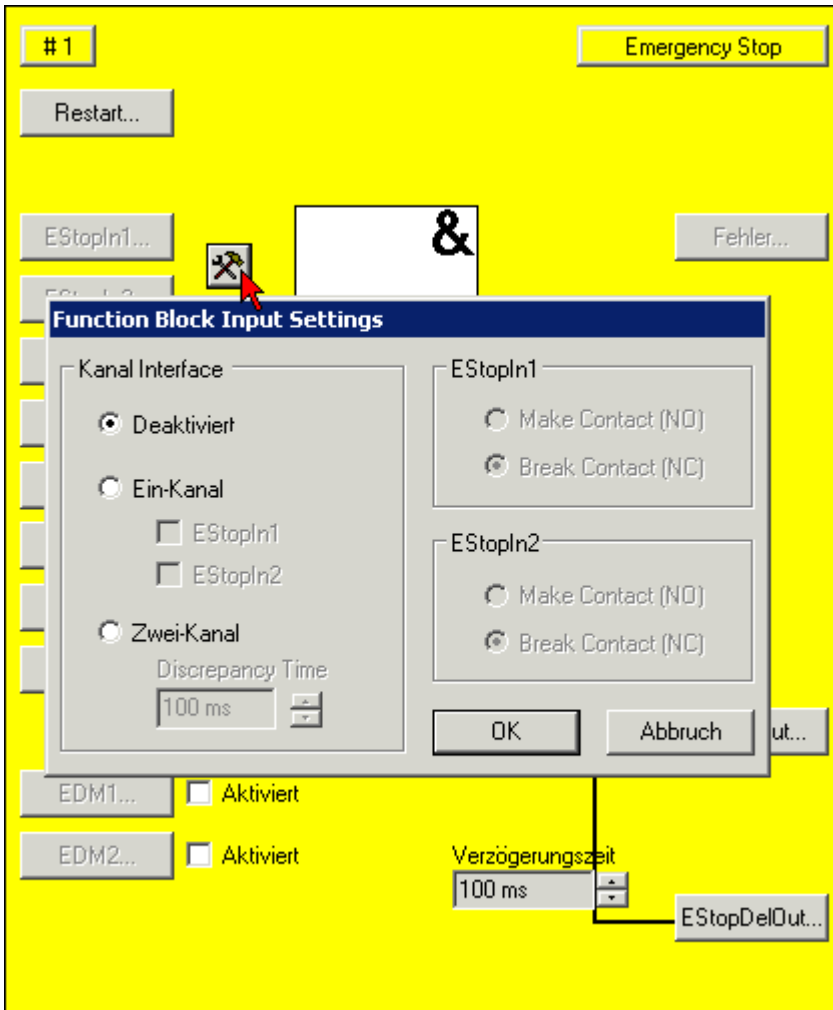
# 1

Emergency Stop

Restart...

EStopIn1...

&

Fehler...

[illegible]

Function Block Input Settings

Kanal Interface

Deaktiviert

Ein-Kanal

EStopIn1

EStopIn2

Zwei-Kanal

Discrepancy Time

100 ms

EStopIn1

Make Contact (NO)

Break Contact (NC)

EStopIn2

Make Contact (NO)

Break Contact (NC)

OK

Abbruch

ut...

EDM1...

Aktiviert

EDM2...

Aktiviert

Verzögerungszeit

100 ms

EStopDelOut...